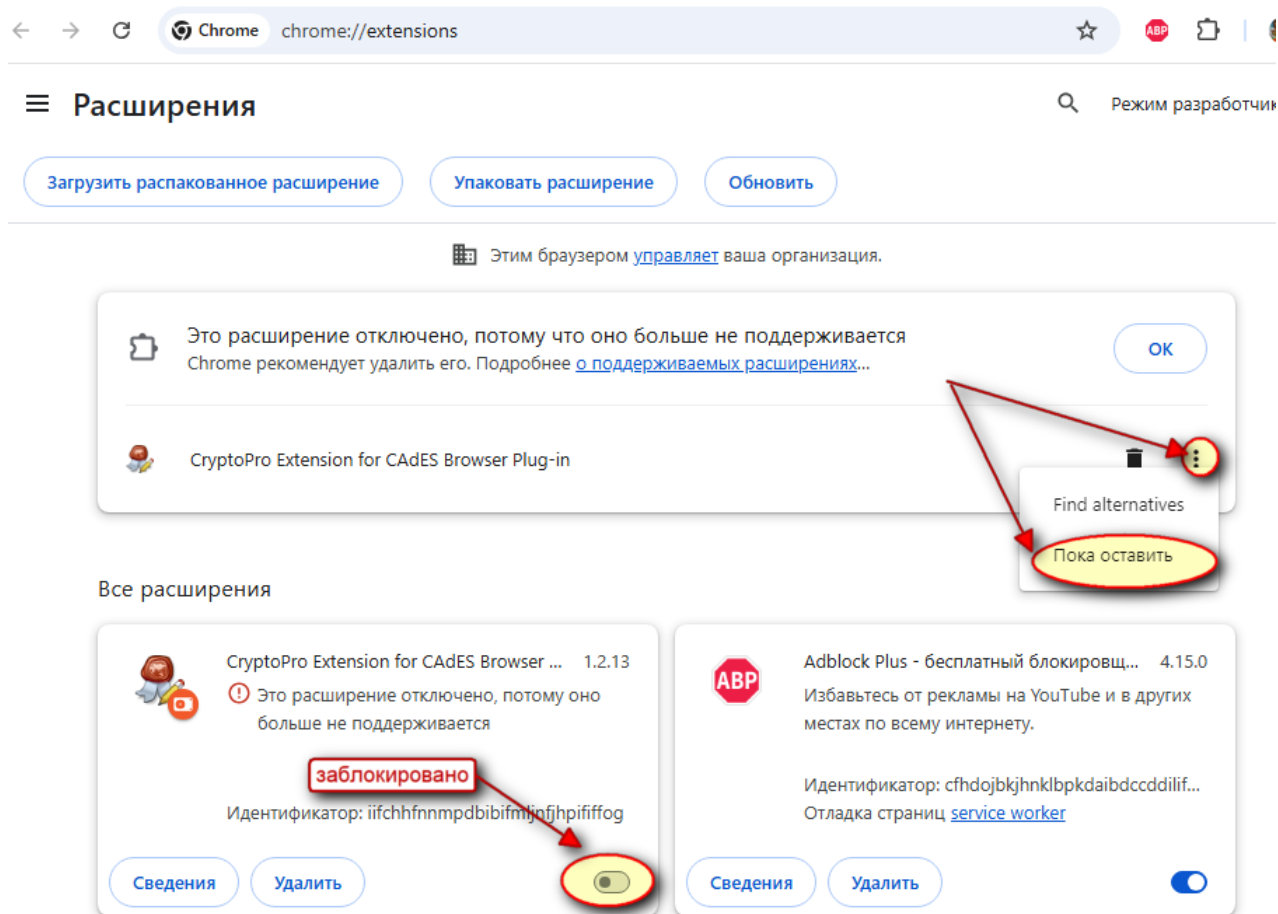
Chrome chrome://extensions

ABP

Расширения

Режим разработчик

Загрузить распакованное расширение

Упаковать расширение

Обновить

Этим браузером управляет ваша организация.

Это расширение отключено, потому что оно больше не поддерживается

Chrome рекомендует удалить его. Подробнее о поддерживаемых расширениях...

ОК

CryptoPro Extension for CAdES Browser Plug-in

Find alternatives

Пока оставить

Все расширения

CryptoPro Extension for CAdES Browser ... 1.2.13

Это расширение отключено, потому что оно больше не поддерживается

заблокировано

Идентификатор: iifchhfnnmpdbibifmljnfjhpififfog

Сведения

Удалить

ABP

Adblock Plus - бесплатный блокировщ... 4.15.0

Избавьтесь от рекламы на YouTube и в других местах по всему интернету.

Идентификатор: cfhdojbkjhnklbpkdaibdccddilif...

Отладка страниц service worker

Сведения

Удалить